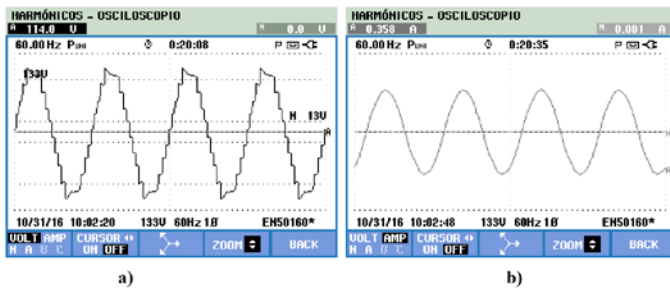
HARMÓNICOS - OSCILOSCOPIO
A 114.0 V
N 0.0 V
60.00 Hz PSM
0:20:08
133V
H 13V
A
10/31/16 10:02:20 133V 60Hz 1Ø EN50160*
VOLT AMP N A
CURSOR ON OFF
ZOOM
BACK

a)

HARMÓNICOS - OSCILOSCOPIO
A 0.358 A
N 0.001 A
60.00 Hz PSM
0:20:35
10/31/16 10:02:48 133V 60Hz 1Ø EN50160*
VOLT AMP N A
CURSOR ON OFF
ZOOM
BACK

b)